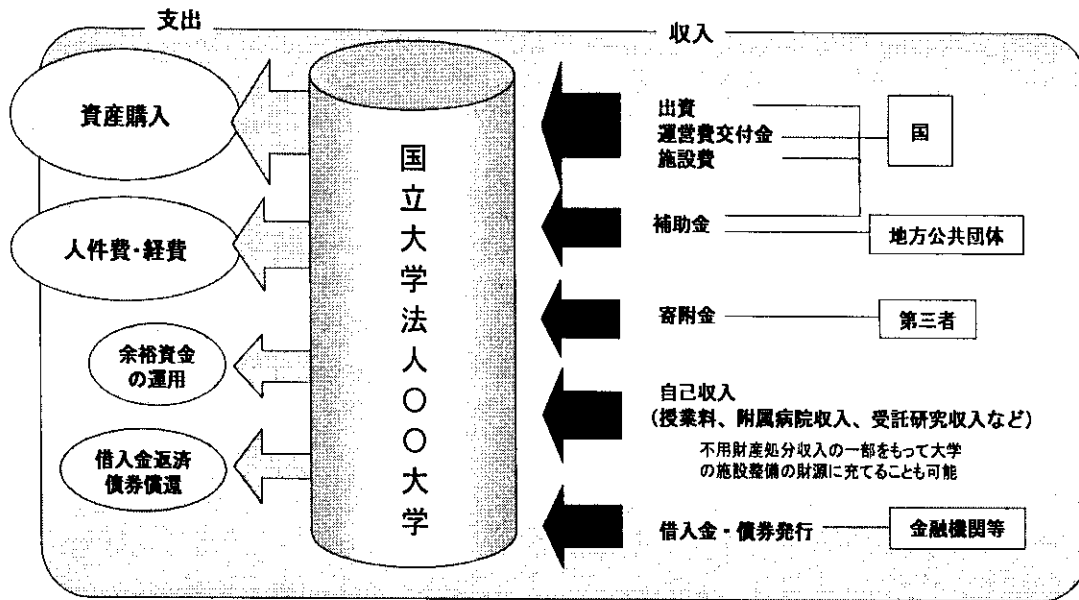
支出

収入

資産購入

人件費・経費

余裕資金の運用

借入金返済
債券償還

国立大学法人〇〇大学

出資
運営費交付金
施設費

国

補助金

地方公共団体

寄附金

第三者

自己収入
（授業料、附属病院収入、受託研究収入など）

不用財産処分収入の一部をもって大学の施設整備の財源に充てることも可能

借入金・債券発行

金融機関等